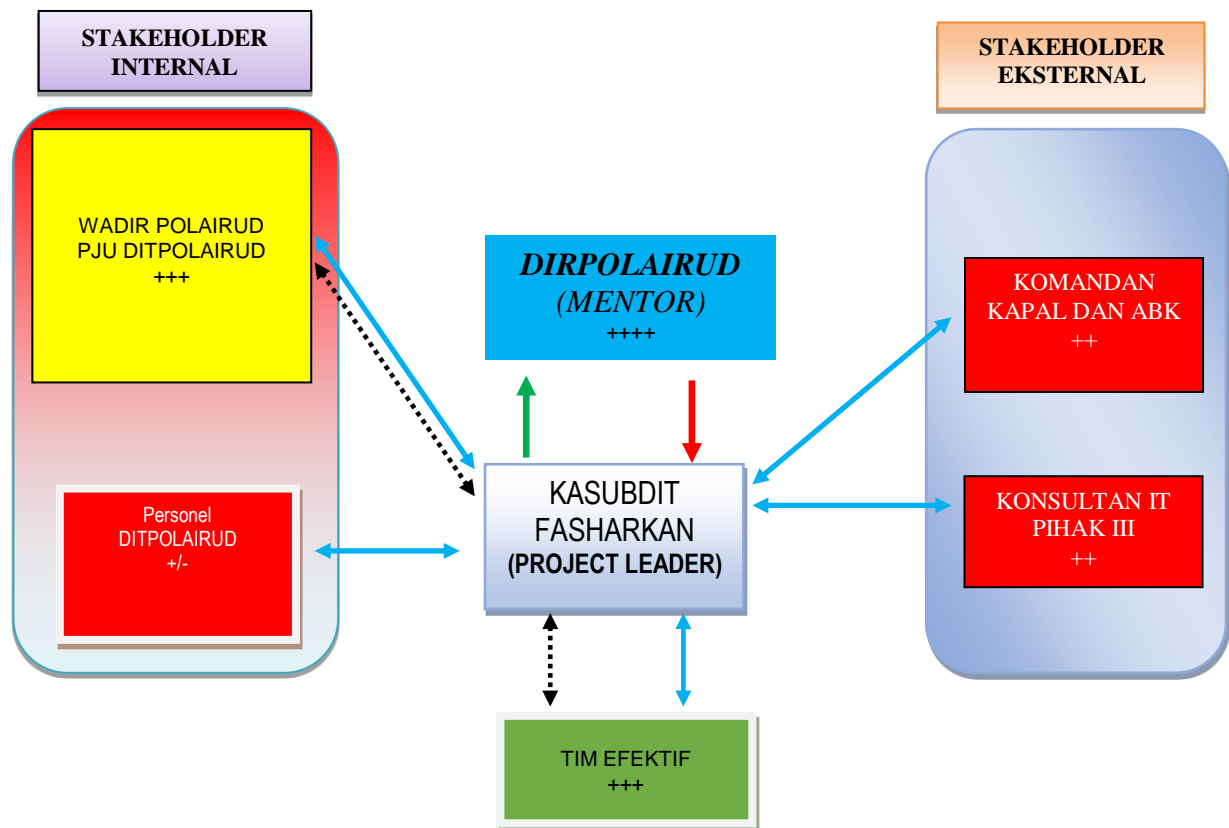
STAKEHOLDER INTERNAL

STAKEHOLDER EKSTERNAL

WADIR POLAIRUD
PJU DITPOLAIRUD
+++

DIRPOLAIRUD
(MENTOR)
++++

KOMANDAN KAPAL DAN ABK
++

KASUBDIT FASHARKAN
(PROJECT LEADER)

Personel
DITPOLAIRUD
+/-

KONSULTAN IT
PIHAK III
++

TIM EFEKTIF
+++